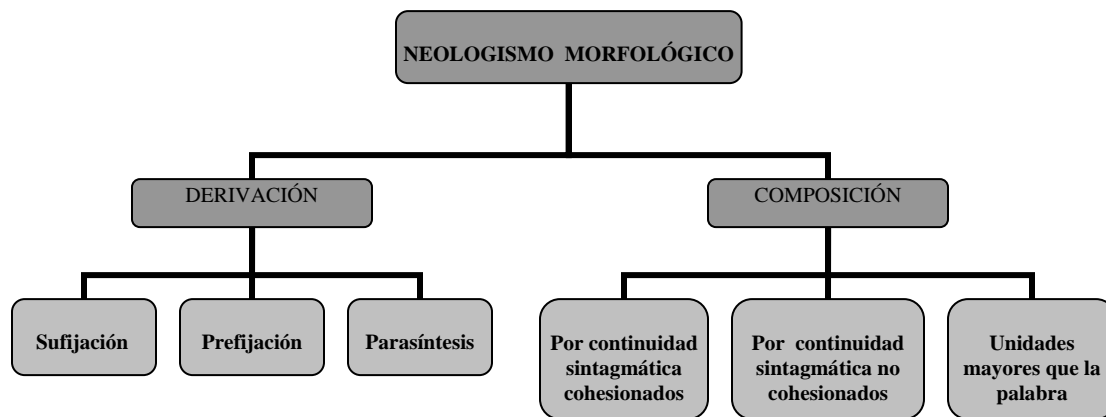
NEOLOGISMO MORFOLÓGICO

DERIVACIÓN

COMPOSICIÓN

Sufijación

Prefijación

Parasíntesis

Por continuidad sintagmática cohesionados

Por continuidad sintagmática no cohesionados

Unidades mayores que la palabra